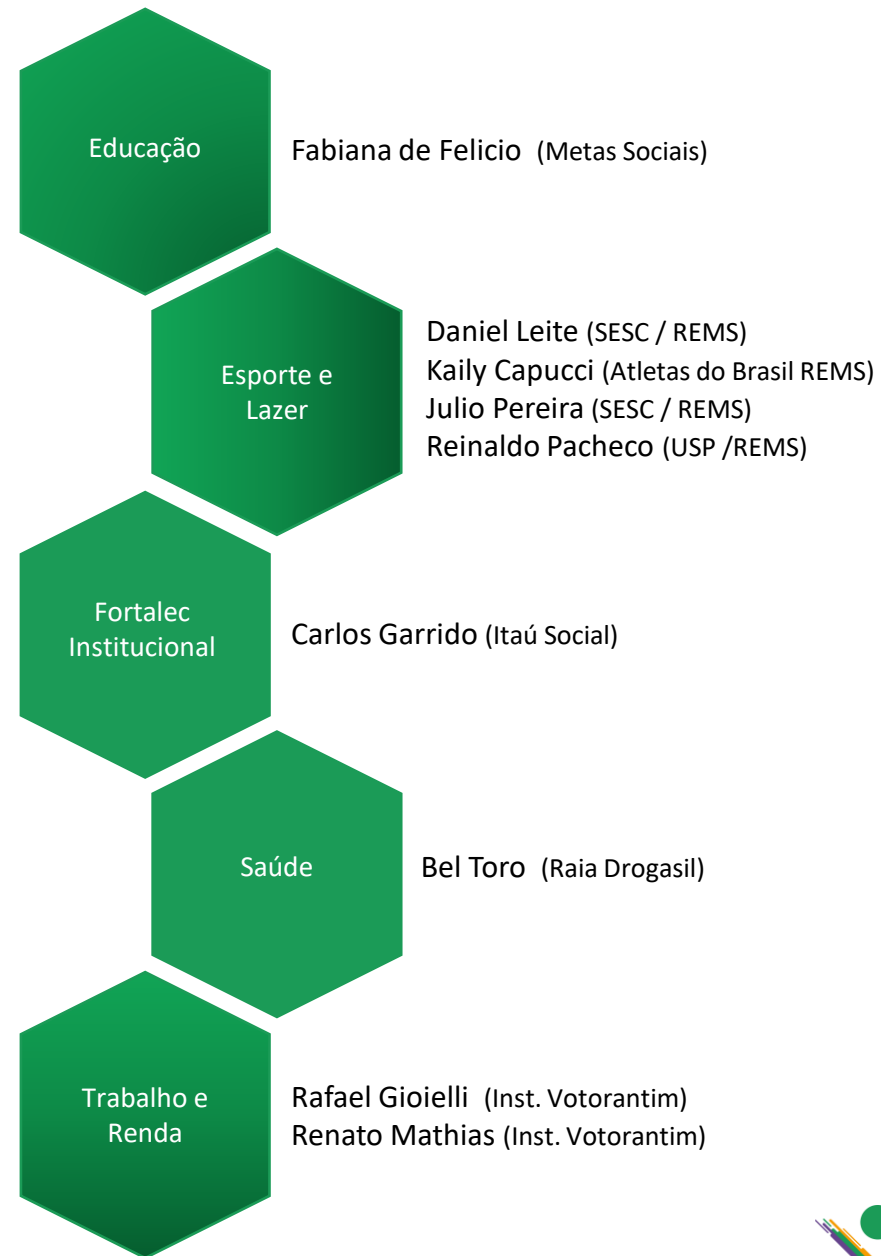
Educação

Fabiana de Felicio (Metas Sociais)

Esporte e Lazer

Daniel Leite (SESC / REMS)
Kaily Capucci (Atletas do Brasil REMS)
Julio Pereira (SESC / REMS)
Reinaldo Pacheco (USP /REMS)

Fortalec Institucional

Carlos Garrido (Itaú Social)

Saúde

Bel Toro (Raia Drogasil)

Trabalho e Renda

Rafael Gioielli (Inst. Votorantim)
Renato Mathias (Inst. Votorantim)